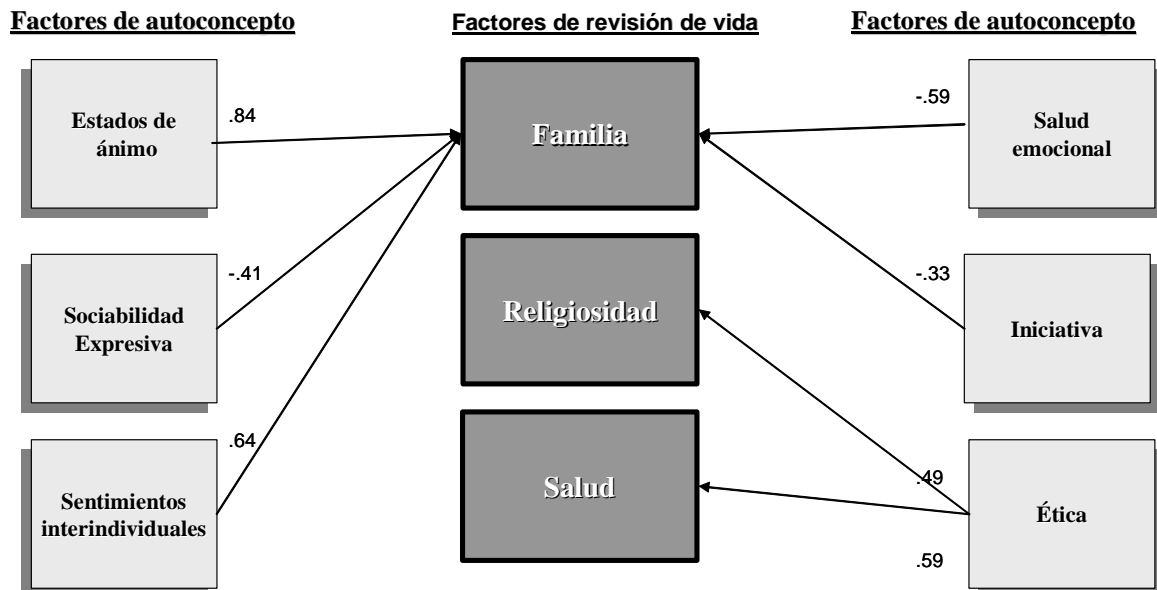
Factores de autoconcepto

Factores de revisión de vida

Factores de autoconcepto

Estados de ánimo

.84

Familia

-.59

Salud emocional

-.41

Religiosidad

-.33

Sociabilidad Expresiva

Iniciativa

.64

Salud

.49

Sentimientos interindividuales

Ética

.59